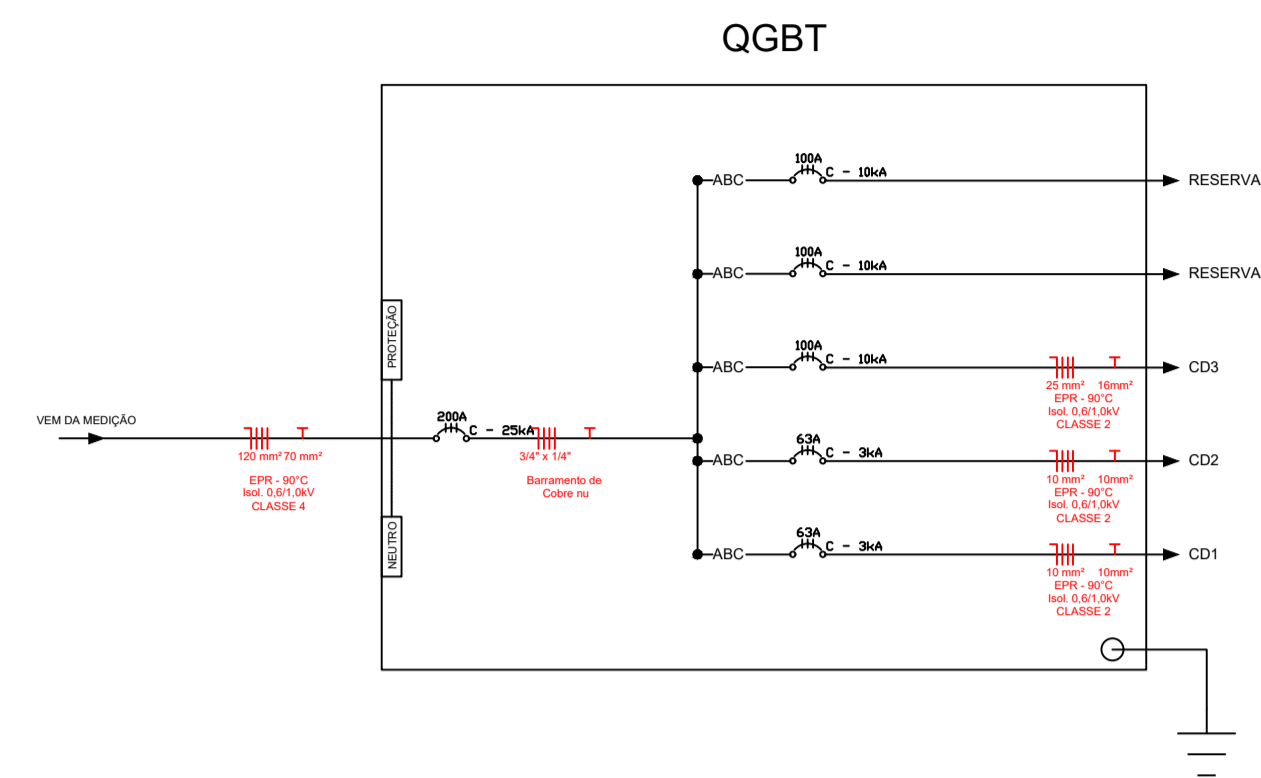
QGBT

VEM DA MEDIÇÃO

120 mm² 70 mm²

EPR - 90°C
Isol. 0,6/1,0kV
CLASSE 4

PROTEÇÃO

NEUTRO

200A
C - 25kA

3/4" x 1/4"

Barramento de Cobre nu

ABC
100A
C - 10kA
RESERVA

ABC
100A
C - 10kA
RESERVA

ABC
100A
C - 10kA
25 mm² 16mm²
EPR - 90°C
Isol. 0,6/1,0kV
CLASSE 2
CD3

ABC
63A
C - 3kA
10 mm² 10mm²
EPR - 90°C
Isol. 0,6/1,0kV
CLASSE 2
CD2

ABC
63A
C - 3kA
10 mm² 10mm²
EPR - 90°C
Isol. 0,6/1,0kV
CLASSE 2
CD1